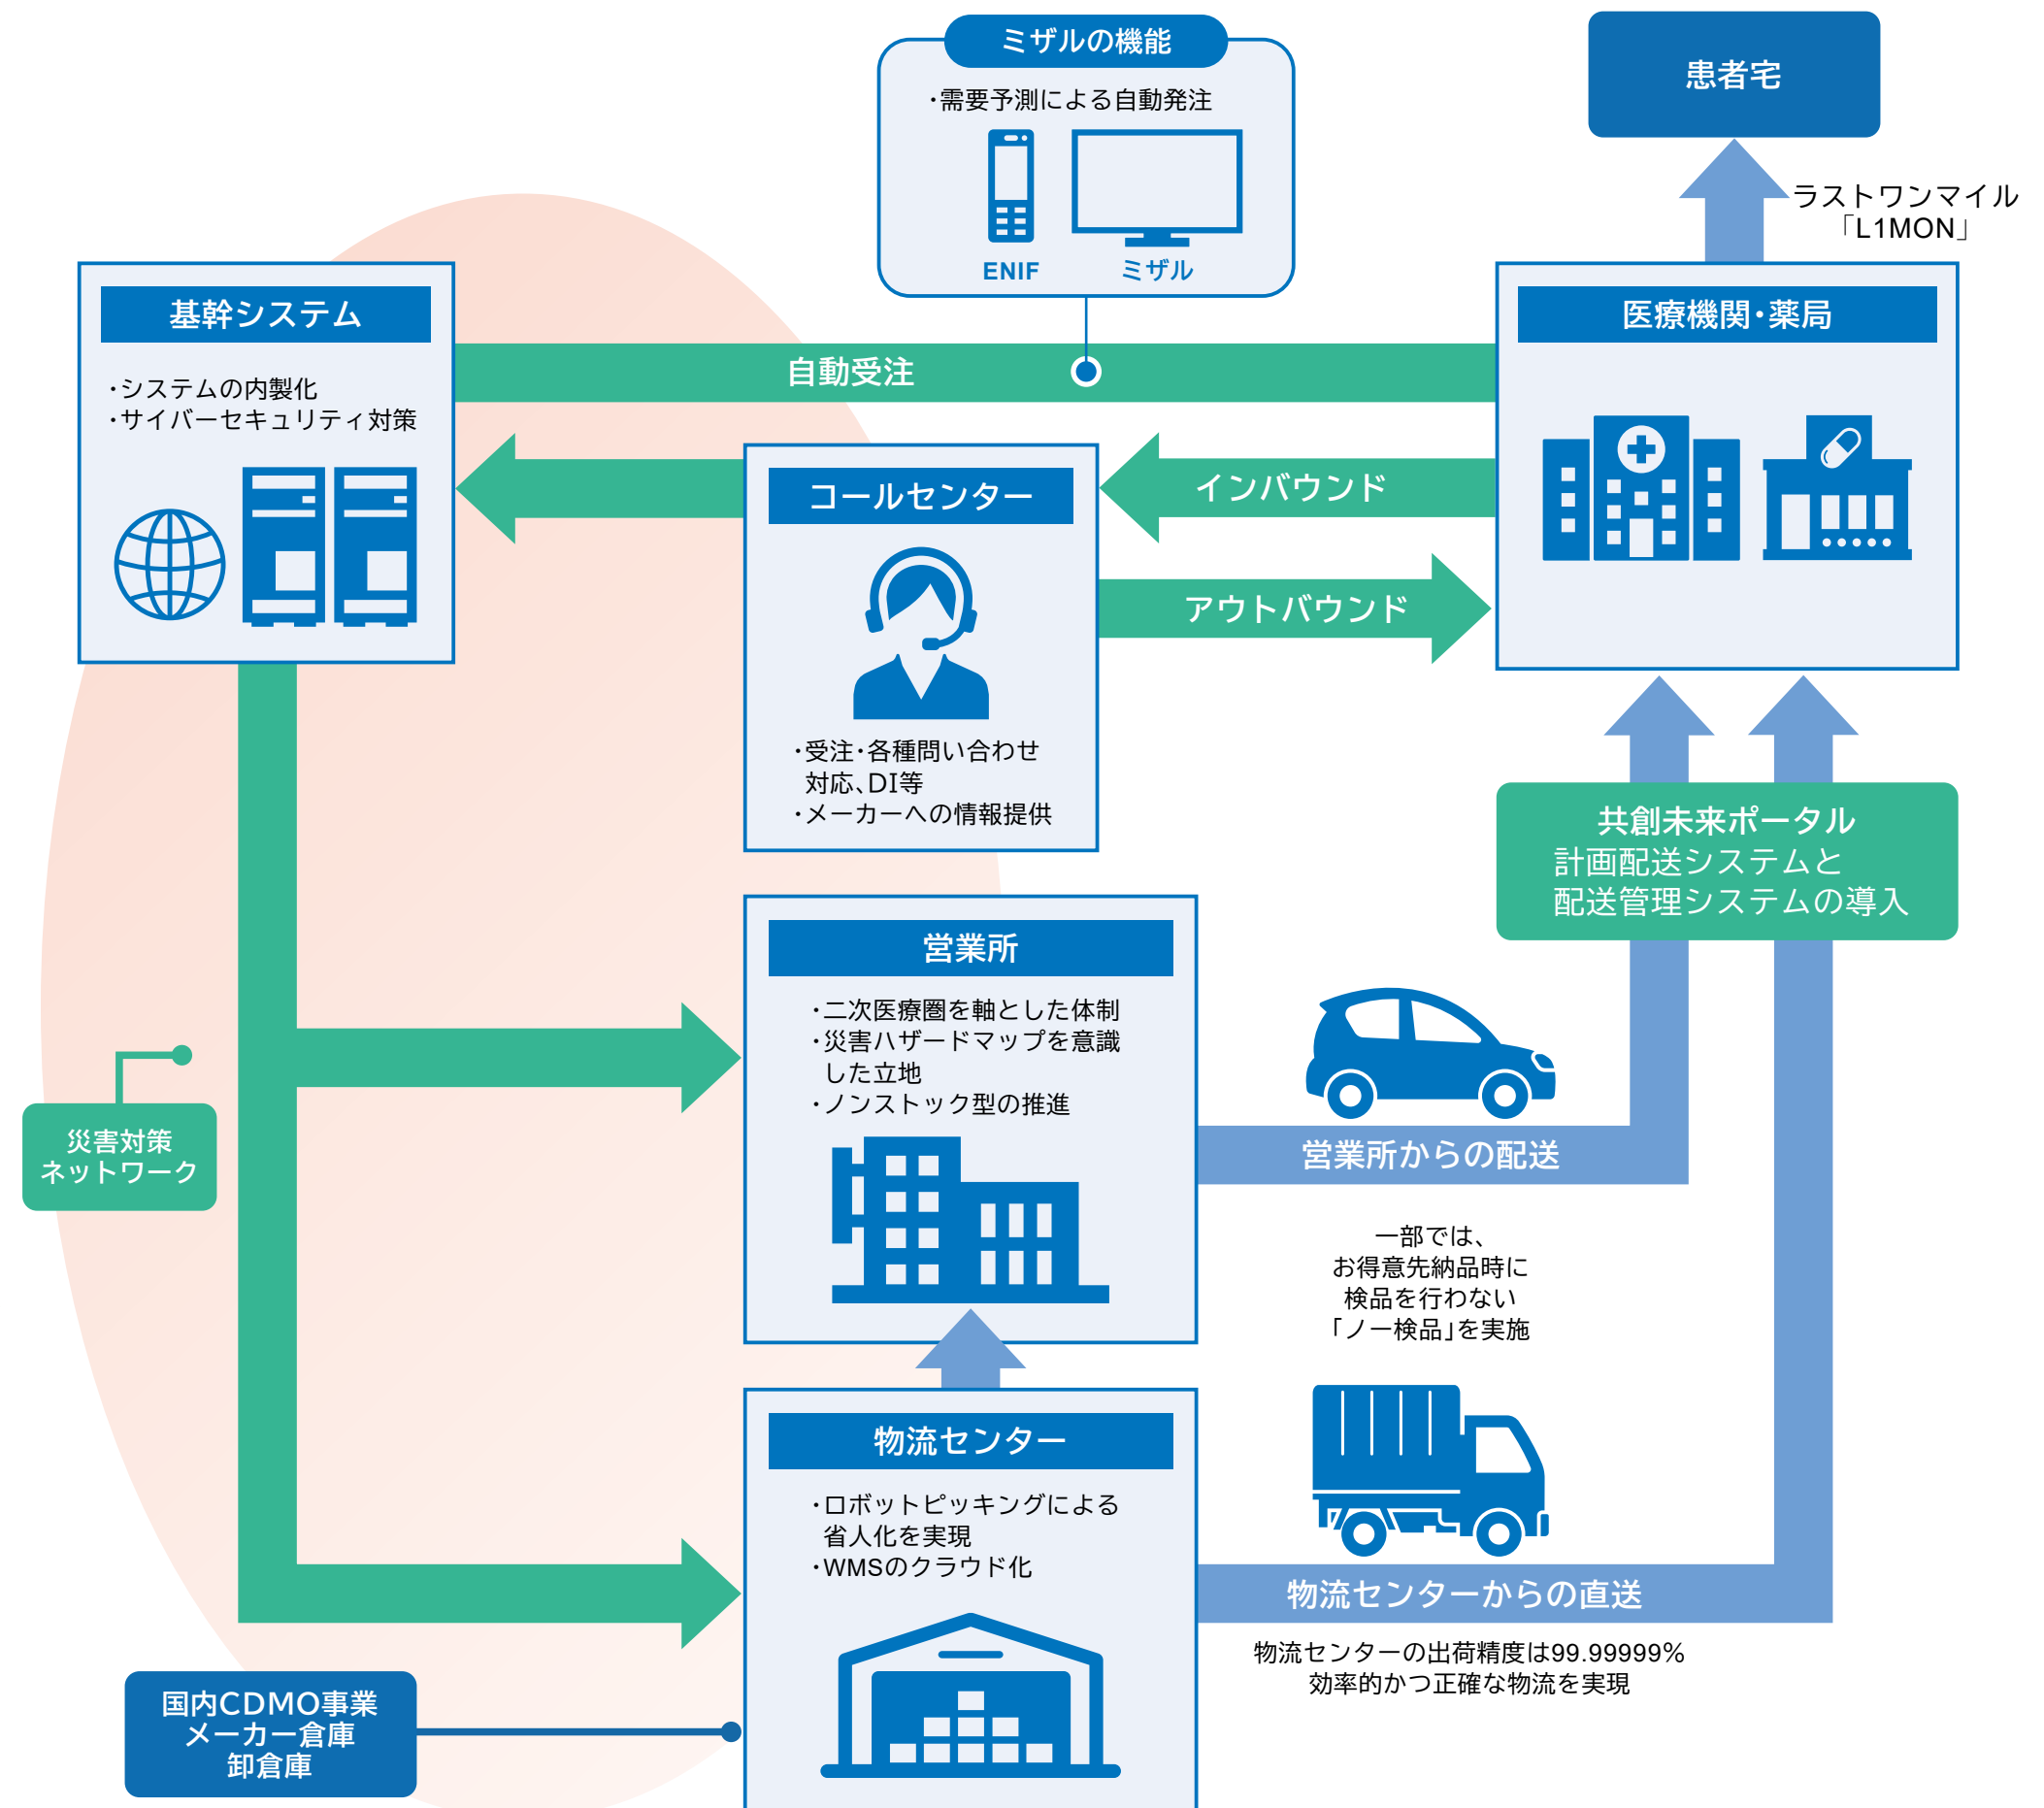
ミザルの機能
・需要予測による自動発注
ENIF
ミザル

患者宅

ラストワンマイル
「L1MON」

基幹システム
・システムの内製化
・サイバーセキュリティ対策

自動受注

医療機関・薬局

コールセンター

インバウンド

アウトバウンド

・受注・各種問い合わせ対応、DI等
・メーカーへの情報提供

共創未来ポータル
計画配送システムと
配送管理システムの導入

営業所
・二次医療圏を軸とした体制
・災害ハザードマップを意識した立地
・ノンストック型の推進

災害対策
ネットワーク

営業所からの配送

一部では、
お得意先納品時に
検品を行わない
「ノー検品」を実施

物流センター
・ロボットピッキングによる省人化を実現
・WMSのクラウド化

物流センターからの直送

物流センターの出荷精度は99.99999%
効率的かつ正確な物流を実現

国内CDMO事業
メーカー倉庫
卸倉庫